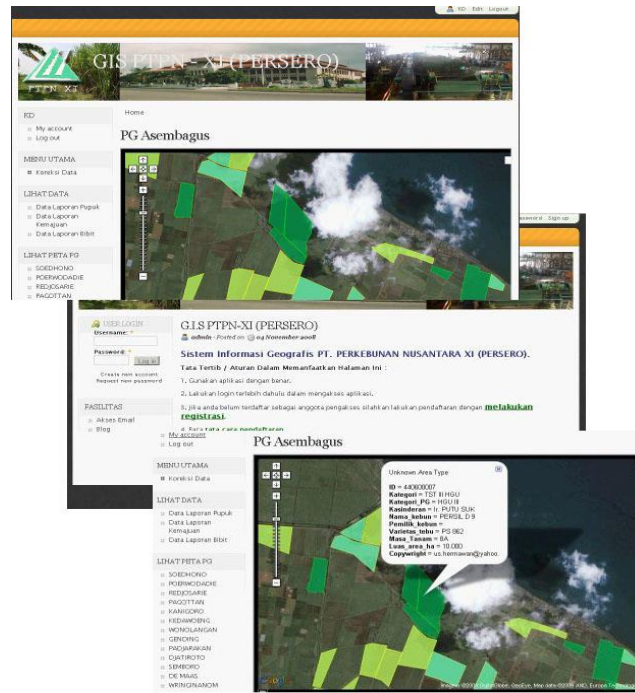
KD Edit Logout

GIS PTPN - XI (PERSERO)

PTPN XI

KD
My account
Log out

MENU UTAMA
Koreksi Data

LIHAT DATA
Data Laporan Pupuk
Data Laporan Kemajuan
Data Laporan Bibit

LIHAT PETA PG
SOEDHONO
POERWODADIE
REDJOSARIE
PAGOTTAN

Home

PG Asembagus

Password Sign up

USER LOGIN
Username: *
Password: *
Log in
Create new account
Request new password

FASILITAS
Akses Email
Blog

G.I.S PTPN-XI (PERSERO)
admin - Posted on 04 November 2008

Sistem Informasi Geografis PT. PERKEBUNAN NUSANTARA XI (PERSERO).

Tata Tertib / Aturan Dalam Memanfaatkan Halaman Ini :

1. Gunakan aplikasi dengan benar.

2. Lakukan login terlebih dahulu dalam mengakses aplikasi.

3. Jika anda belum terdaftar sebagai anggota pengakses silahkan lakukan pendaftaran dengan melakukan registrasi.

4. Baca tata cara pendaftaran

My account
Log out

MENU UTAMA
Koreksi Data

LIHAT DATA
Data Laporan Pupuk
Data Laporan Kemajuan
Data Laporan Bibit

LIHAT PETA PG
SOEDHONO
POERWODADIE
REDJOSARIE
PAGOTTAN
KANIGORO
KEDAWOENG
WONOLANGAN
GENDING
PADJARAKAN
DJATIROTO
SEMBORO
DE MAAS
WRINGINANOM

PG Asembagus

Unknown Area Type

ID = 440608007
Kategori = TST III HGU
Kategori_PG = HGU III
Kasinderan = Ir. PUTU SUK
Nama_kebun = PERSIL D 9
Pemilik_kebun =
Varietas_tebu = PS 862
Masa_Tanam = 8A
Luas_area_ha = 10.000
Copywright = us.hermawan@yahoo.

Imagery ©2008 DigitalGlobe, GeoEye, Map data ©2008 AND, Europa Technologies